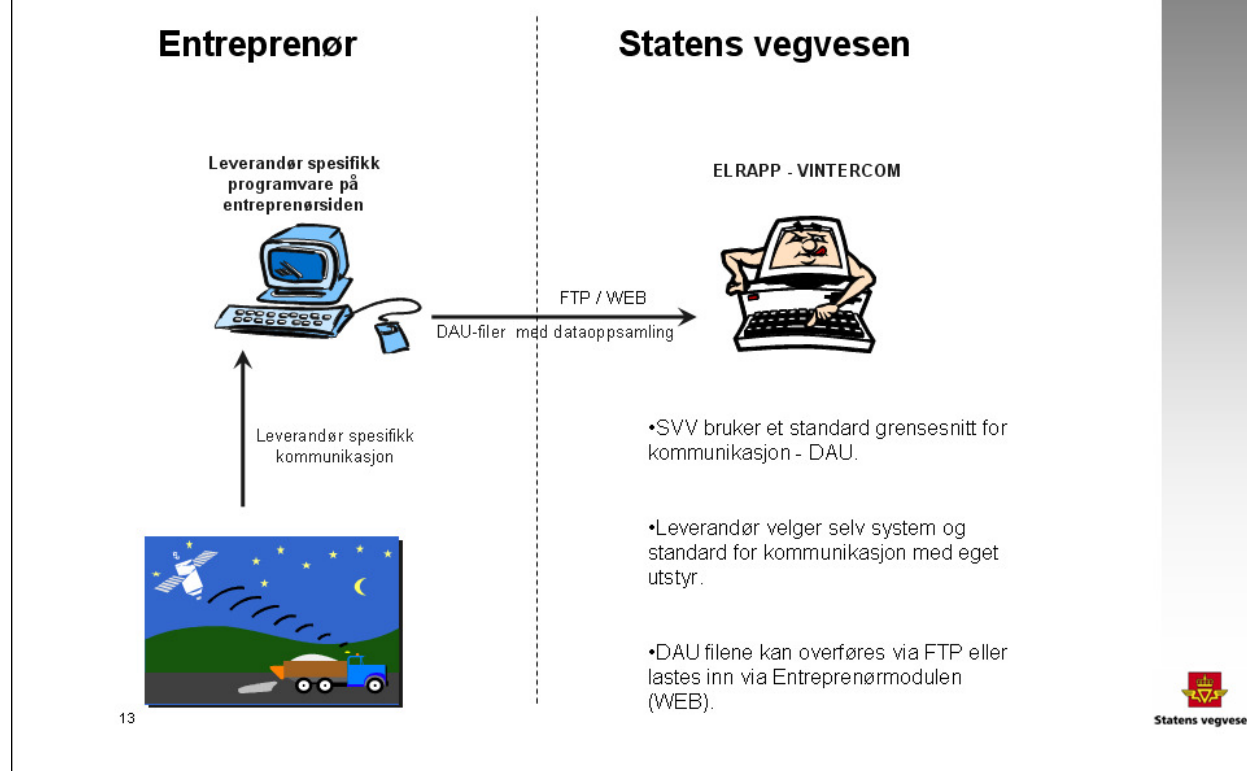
Entreprenør

Statens vegvesen

Leverandør spesifikk programvare på entreprenørsiden

ELRAPP - VINTERCOM

FTP / WEB

DAU-filer med dataoppsamling

Leverandør spesifikk kommunikasjon

•SVV bruker et standard grensesnitt for kommunikasjon - DAU.

•Leverandør velger selv system og standard for kommunikasjon med eget utstyr.

•DAU filene kan overføres via FTP eller lastes inn via Entreprenørmodulen (WEB).

13

Statens vegvese